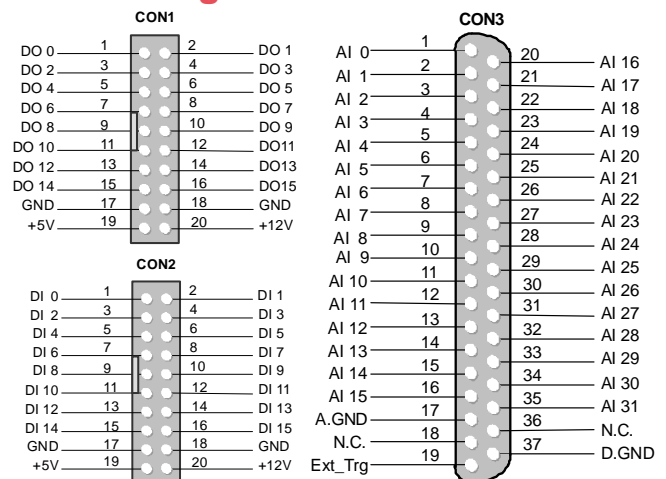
CON1

| | | | |
|---|---|---|---|
| DO 0 | 1 | 2 | DO 1 |
| DO 2 | 3 | 4 | DO 3 |
| DO 4 | 5 | 6 | DO 5 |
| DO 6 | 7 | 8 | DO 7 |
| DO 8 | 9 | 10 | DO 9 |
| DO 10 | 11 | 12 | DO11 |
| DO 12 | 13 | 14 | DO13 |
| DO 14 | 15 | 16 | DO15 |
| GND | 17 | 18 | GND |
| +5V | 19 | 20 | +12V |

CON2

| | | | |
|---|---|---|---|
| DI 0 | 1 | 2 | DI 1 |
| DI 2 | 3 | 4 | DI 3 |
| DI 4 | 5 | 6 | DI 5 |
| DI 6 | 7 | 8 | DI 7 |
| DI 8 | 9 | 10 | DI 9 |
| DI 10 | 11 | 12 | DI 11 |
| DI 12 | 13 | 14 | DI 13 |
| DI 14 | 15 | 16 | DI 15 |
| GND | 17 | 18 | GND |
| +5V | 19 | 20 | +12V |

CON3

| | | | |
|---|---|---|---|
| AI 0 | 1 | 20 | AI 16 |
| AI 1 | 2 | 21 | AI 17 |
| AI 2 | 3 | 22 | AI 18 |
| AI 3 | 4 | 23 | AI 19 |
| AI 4 | 5 | 24 | AI 20 |
| AI 5 | 6 | 25 | AI 21 |
| AI 6 | 7 | 26 | AI 22 |
| AI 7 | 8 | 27 | AI 23 |
| AI 8 | 9 | 28 | AI 24 |
| AI 9 | 10 | 29 | AI 25 |
| AI 10 | 11 | 30 | AI 26 |
| AI 11 | 12 | 31 | AI 27 |
| AI 12 | 13 | 32 | AI 28 |
| AI 13 | 14 | 33 | AI 29 |
| AI 14 | 15 | 34 | AI 30 |
| AI 15 | 16 | 35 | AI 31 |
| A.GND | 17 | 36 | N.C. |
| N.C. | 18 | 37 | D.GND |
| Ext_Trg | 19 | | |